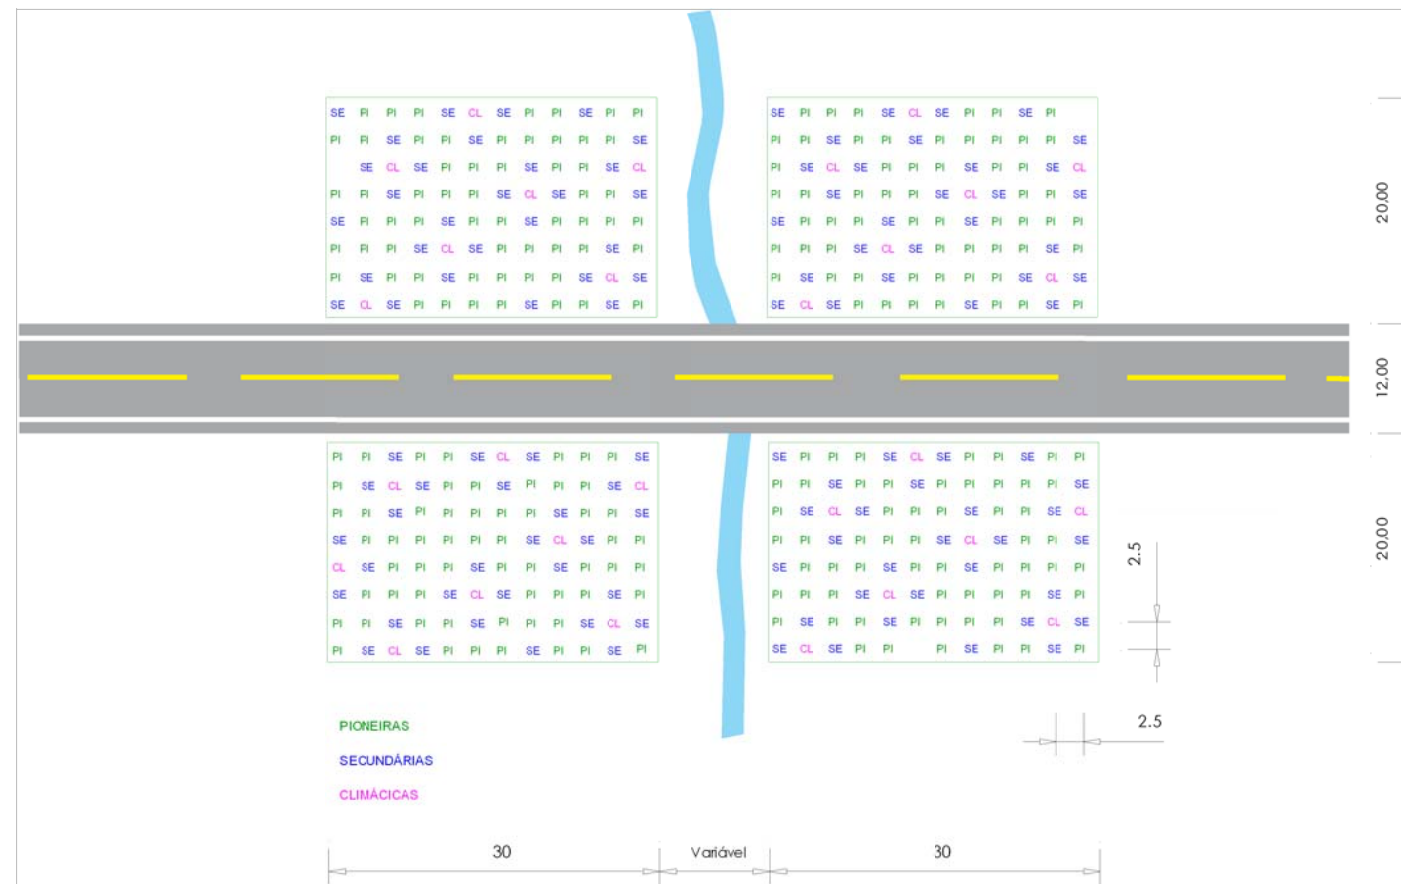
| SE | PI | PI | PI | SE | CL | SE | PI | PI | SE | PI | PI |
|---|---|---|---|---|---|---|---|---|---|---|---|
| PI | PI | SE | PI | PI | SE | PI | PI | PI | PI | PI | SE |
| | SE | CL | SE | PI | PI | PI | SE | PI | PI | SE | CL |
| PI | PI | SE | PI | PI | PI | SE | CL | SE | PI | PI | SE |
| SE | PI | PI | PI | SE | PI | PI | SE | PI | PI | PI | PI |
| PI | PI | PI | SE | CL | SE | PI | PI | PI | PI | SE | PI |
| PI | SE | PI | PI | SE | PI | PI | PI | PI | SE | CL | SE |
| SE | CL | SE | PI | PI | PI | PI | SE | PI | PI | SE | PI |

| SE | PI | PI | PI | SE | CL | SE | PI | PI | SE | PI | |
|---|---|---|---|---|---|---|---|---|---|---|---|
| PI | PI | SE | PI | PI | SE | PI | PI | PI | PI | PI | SE |
| PI | SE | CL | SE | PI | PI | PI | SE | PI | PI | SE | CL |
| PI | PI | SE | PI | PI | PI | SE | CL | SE | PI | PI | SE |
| SE | PI | PI | PI | SE | PI | PI | SE | PI | PI | PI | PI |
| PI | PI | PI | SE | CL | SE | PI | PI | PI | PI | SE | PI |
| PI | SE | PI | PI | SE | PI | PI | PI | PI | SE | CL | SE |
| SE | CL | SE | PI | PI | PI | PI | SE | PI | PI | SE | PI |

20.00

12.00

| PI | PI | SE | PI | PI | SE | CL | SE | PI | PI | PI | SE |
|---|---|---|---|---|---|---|---|---|---|---|---|
| PI | SE | CL | SE | PI | PI | SE | PI | PI | PI | SE | CL |
| PI | PI | SE | PI | PI | PI | PI | PI | SE | PI | PI | SE |
| SE | PI | PI | PI | PI | PI | PI | SE | CL | SE | PI | PI |
| CL | SE | PI | PI | PI | SE | PI | PI | SE | PI | PI | PI |
| SE | PI | PI | PI | SE | CL | SE | PI | PI | PI | SE | PI |
| PI | PI | SE | PI | PI | SE | PI | PI | PI | SE | CL | SE |
| PI | SE | CL | SE | PI | PI | PI | SE | PI | PI | SE | PI |

| SE | PI | PI | PI | SE | CL | SE | PI | PI | SE | PI | PI |
|---|---|---|---|---|---|---|---|---|---|---|---|
| PI | PI | SE | PI | PI | SE | PI | PI | PI | PI | PI | SE |
| PI | SE | CL | SE | PI | PI | PI | SE | PI | PI | SE | CL |
| PI | PI | SE | PI | PI | PI | SE | CL | SE | PI | PI | SE |
| SE | PI | PI | PI | SE | PI | PI | SE | PI | PI | PI | PI |
| PI | PI | PI | SE | CL | SE | PI | PI | PI | PI | SE | PI |
| PI | SE | PI | PI | SE | PI | PI | PI | PI | SE | CL | SE |
| SE | CL | SE | PI | PI | | PI | SE | PI | PI | SE | PI |

20.00

2.5

2.5

PIONEIRAS

SECUNDÁRIAS

CLIMÁCICAS

30 Variável 30